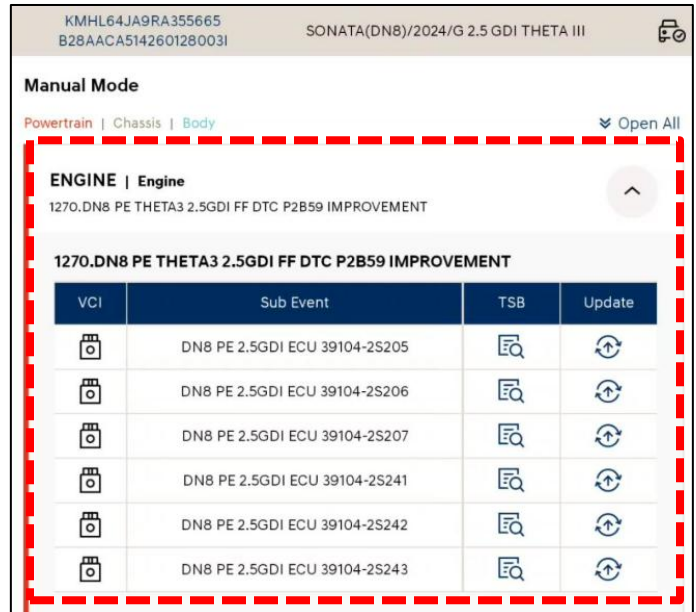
KMHL64JA9RA355665
B28AACA514260128003I

SONATA(DN8)/2024/G 2.5 GDI THETA III

Manual Mode

Powertrain | Chassis | Body

Open All

ENGINE | Engine
1270.DN8 PE THETA3 2.5GDI FF DTC P2B59 IMPROVEMENT

1270.DN8 PE THETA3 2.5GDI FF DTC P2B59 IMPROVEMENT

| VCI | Sub Event | TSB | Update |
|---|---|---|---|
| | DN8 PE 2.5GDI ECU 39104-2S205 | | |
| | DN8 PE 2.5GDI ECU 39104-2S206 | | |
| | DN8 PE 2.5GDI ECU 39104-2S207 | | |
| | DN8 PE 2.5GDI ECU 39104-2S241 | | |
| | DN8 PE 2.5GDI ECU 39104-2S242 | | |
| | DN8 PE 2.5GDI ECU 39104-2S243 | | |